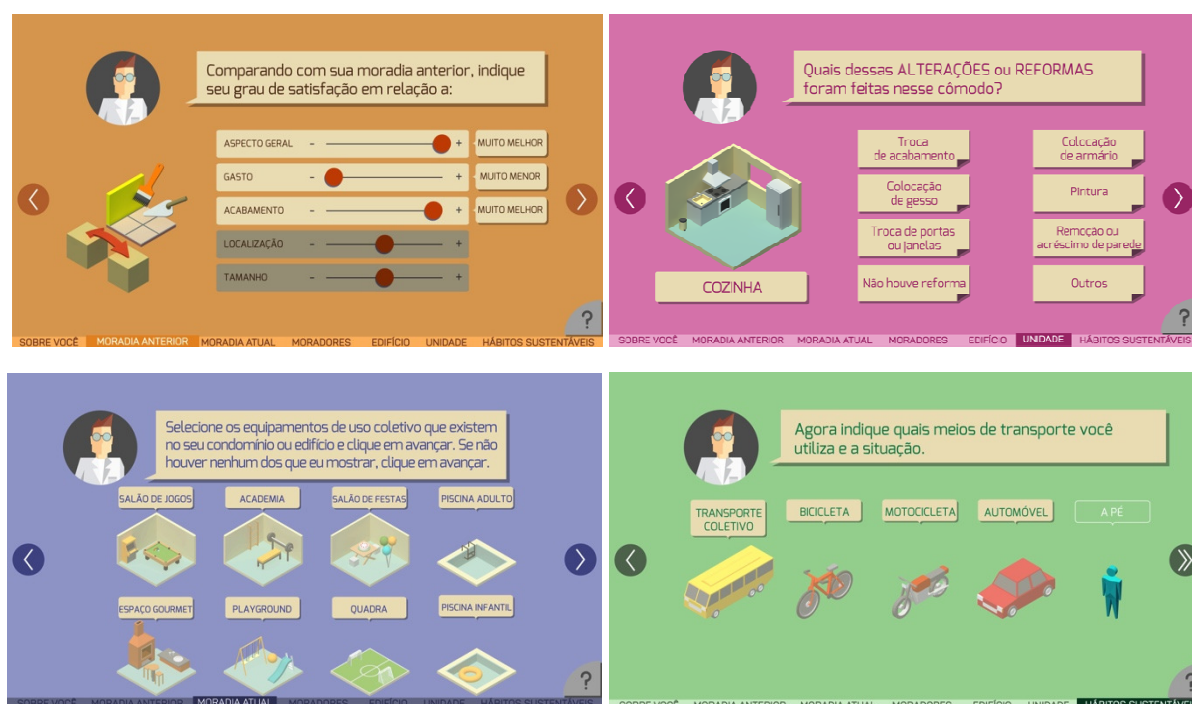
Comparando com sua moradia anterior, indique seu grau de satisfação em relação a:

| | | | |
|---|---|---|---|
| ASPECTO GERAL | - | + | MUITO MELHOR |
| GASTO | - | + | MUITO MENOR |
| ACABAMENTO | - | + | MUITO MELHOR |
| LOCALIZAÇÃO | - | + | |
| TAMANHO | - | + | |

?

SOBRE VOCÊ | MORADIA ANTERIOR | MORADIA ATUAL | MORADORES | EDIFÍCIO | UNIDADE | HÁBITOS SUSTENTÁVEIS

Quais dessas ALTERAÇÕES ou REFORMAS foram feitas nesse cômodo?

COZINHA

Troca de acabamento
Colocação de armário
Colocação de gesso
Pintura
Troca de portas ou janelas
Remoção ou acréscimo de parede
Não houve reforma
Outros

?

SOBRE VOCÊ | MORADIA ANTERIOR | MORADIA ATUAL | MORADORES | EDIFÍCIO | UNIDADE | HÁBITOS SUSTENTÁVEIS

Selecione os equipamentos de uso coletivo que existem no seu condomínio ou edifício e clique em avançar. Se não houver nenhum dos que eu mostrar, clique em avançar.

SALÃO DE JOGOS
ACADEMIA
SALÃO DE FESTAS
PISCINA ADULTO
ESPAÇO GOURMET
PLAYGROUND
QUADRA
PISCINA INFANTIL

?

SOBRE VOCÊ | MORADIA ANTERIOR | MORADIA ATUAL | MORADORES | EDIFÍCIO | UNIDADE | HÁBITOS SUSTENTÁVEIS

Agora indique quais meios de transporte você utiliza e a situação.

TRANSPORTE COLETIVO
BICICLETA
MOTOCICLETA
AUTOMÓVEL
A PÉ

?

SOBRE VOCÊ | MORADIA ANTERIOR | MORADIA ATUAL | MORADORES | EDIFÍCIO | UNIDADE | HÁBITOS SUSTENTÁVEIS